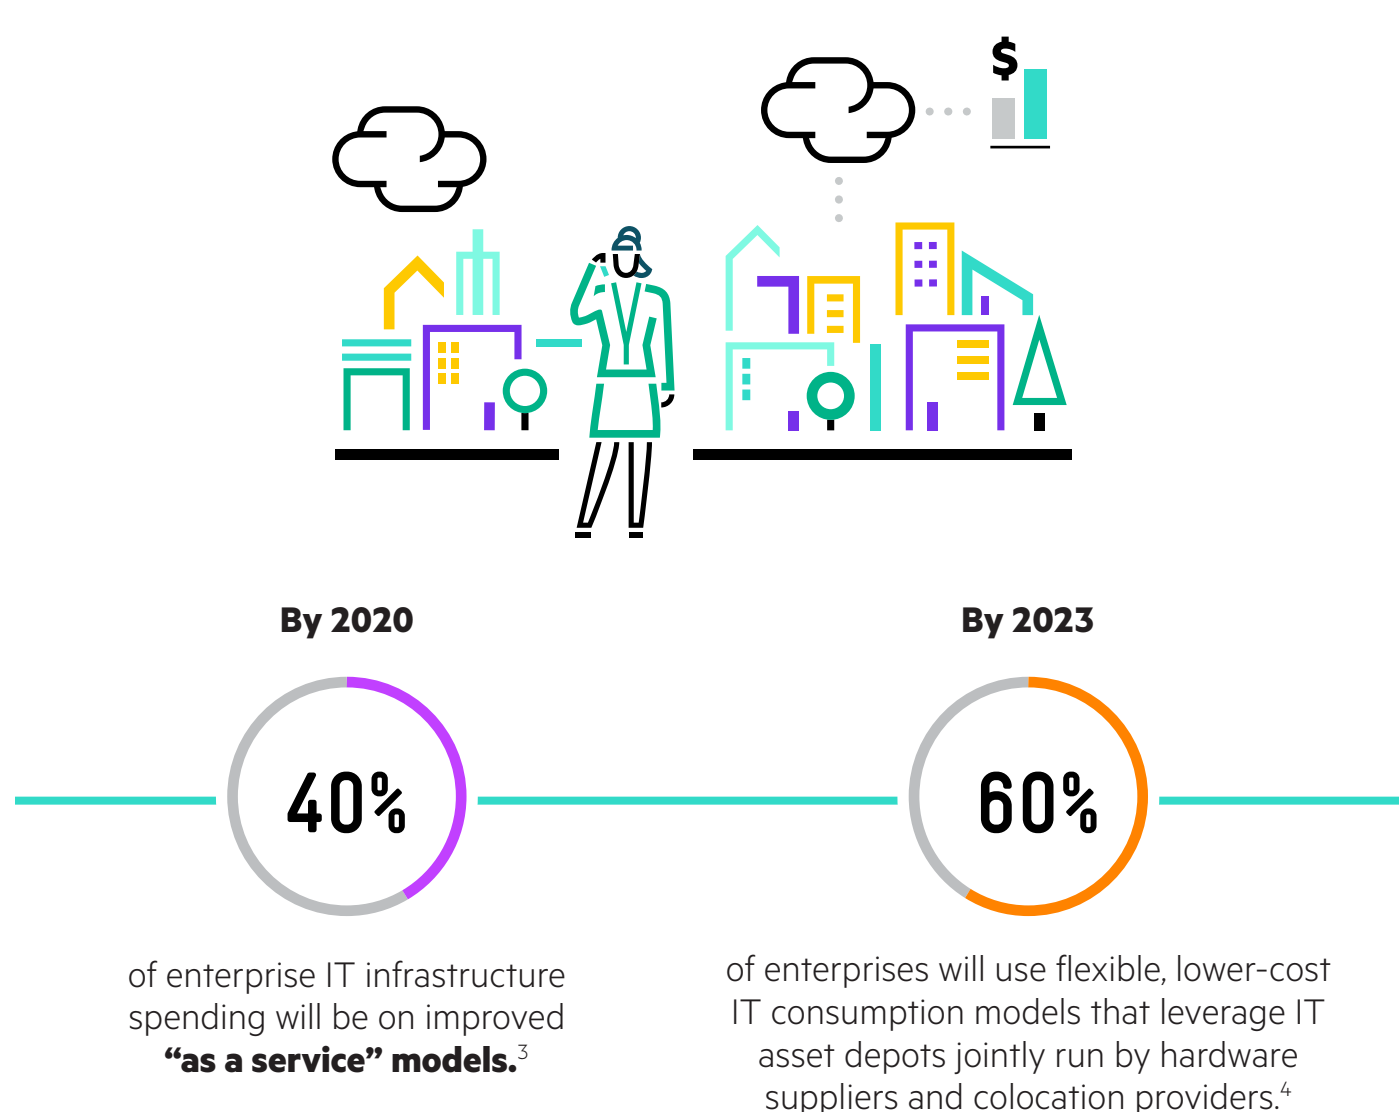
$

By 2020

40%

of enterprise IT infrastructure spending will be on improved **“as a service” models.**$^3$

By 2023

60%

of enterprises will use flexible, lower-cost IT consumption models that leverage IT asset depots jointly run by hardware suppliers and colocation providers.$^4$